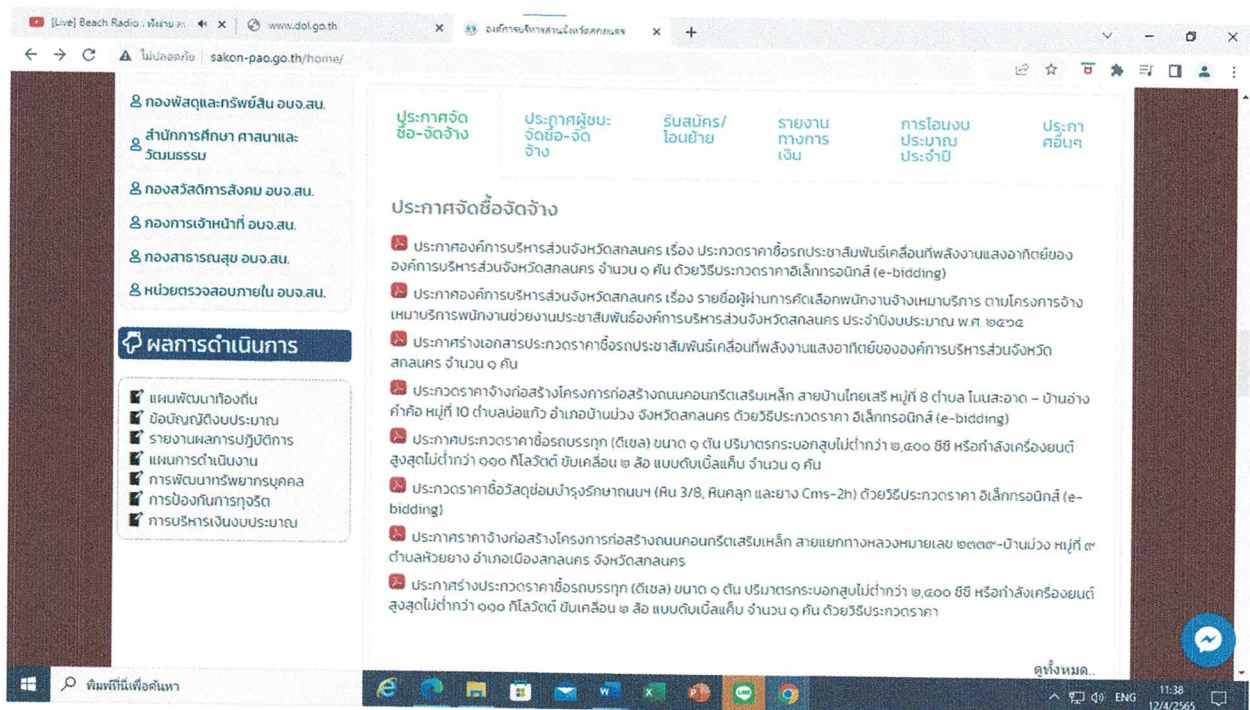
[Live] Beach Radio : ที่สาย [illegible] × www.dol.go.th × องค์การบริหารส่วนจังหวัดสกลนคร × +

ไม่ปลอดภัย | sakon-pao.go.th/home/

กองพัสดุและทรัพย์สิน อบจ.สน.
สำนักการศึกษา ศาสนาและวัฒนธรรม
กองสวัสดิการสังคม อบจ.สน.
กองการเจ้าหน้าที่ อบจ.สน.
กองสาธารณสุข อบจ.สน.
หน่วยตรวจสอบภายใน อบจ.สน.

ผลการดำเนินการ

แผนพัฒนาท้องถิ่น
ข้อบัญญัติงบประมาณ
รายงานผลการปฏิบัติการ
แผนการดำเนินงาน
การพัฒนาทรัพยากรบุคคล
การป้องกันการทุจริต
การบริหารเงินงบประมาณ

ประกาศจัดซื้อ-จัดจ้าง | ประกาศผู้ชนะจัดซื้อ-จัดจ้าง | รับสมัคร/โอนย้าย | รายงานทางการเงิน | การโอนงบประมาณประจำปี | ประกาศอื่นๆ

ประกาศจัดซื้อจัดจ้าง

ประกาศองค์การบริหารส่วนจังหวัดสกลนคร เรื่อง ประกวดราคาซื้อรถประชาสัมพันธ์เคลื่อนที่พลังงานแสงอาทิตย์ขององค์การบริหารส่วนจังหวัดสกลนคร จำนวน ๑ คัน ด้วยวิธีประกวดราคาอิเล็กทรอนิกส์ (e-bidding)

ประกาศองค์การบริหารส่วนจังหวัดสกลนคร เรื่อง รายชื่อผู้ผ่านการคัดเลือกพนักงานจ้างเหมาบริการ ตามโครงการจ้างเหมาบริการพนักงานช่วยงานประชาสัมพันธ์ององค์การบริหารส่วนจังหวัดสกลนคร ประจำปีงบประมาณ พ.ศ. ๒๕๖๕

ประกาศร่างเอกสารประกวดราคาซื้อรถประชาสัมพันธ์เคลื่อนที่พลังงานแสงอาทิตย์ขององค์การบริหารส่วนจังหวัดสกลนคร จำนวน ๑ คัน

ประกวดราคาจ้างก่อสร้างโครงการก่อสร้างถนนคอนกรีตเสริมเหล็ก สายบ้านไทยเสรี หมู่ที่ 8 ตำบล โนนสะอาด – บ้านอ่างคำค้อ หมู่ที่ 10 ตำบลบ่อแก้ว อำเภอบ้านม่วง จังหวัดสกลนคร ด้วยวิธีประกวดราคา อิเล็กทรอนิกส์ (e-bidding)

ประกาศประกวดราคาซื้อรถบรรทุก (ดีเซล) ขนาด ๑ ตัน ปริมาตรกระบอกสูบไม่ต่ำกว่า ๒,๔๐๐ ซีซี หรือกำลังเครื่องยนต์สูงสุดไม่ต่ำกว่า ๑๑๐ กิโลวัตต์ ขับเคลื่อน ๒ ล้อ แบบดับเบิ้ลแค็บ จำนวน ๑ คัน

ประกวดราคาซื้อวัสดุซ่อมบำรุงรักษาถนนฯ (หิน 3/8, หินคลุก และยาง Cms-2h) ด้วยวิธีประกวดราคา อิเล็กทรอนิกส์ (e-bidding)

ประกาศราคาจ้างก่อสร้างโครงการก่อสร้างถนนคอนกรีตเสริมเหล็ก สายแยกทางหลวงหมายเลข ๒๓๓๙-บ้านม่วง หมู่ที่ ๗ ตำบลห้วยยาง อำเภอเมืองสกลนคร จังหวัดสกลนคร

ประกาศร่างประกวดราคาซื้อรถบรรทุก (ดีเซล) ขนาด ๑ ตัน ปริมาตรกระบอกสูบไม่ต่ำกว่า ๒,๔๐๐ ซีซี หรือกำลังเครื่องยนต์สูงสุดไม่ต่ำกว่า ๑๑๐ กิโลวัตต์ ขับเคลื่อน ๒ ล้อ แบบดับเบิ้ลแค็บ จำนวน ๑ คัน ด้วยวิธีประกวดราคา

ดูทั้งหมด..

พิมพ์ที่นี่เพื่อค้นหา

ENG 11:38 12/4/2565